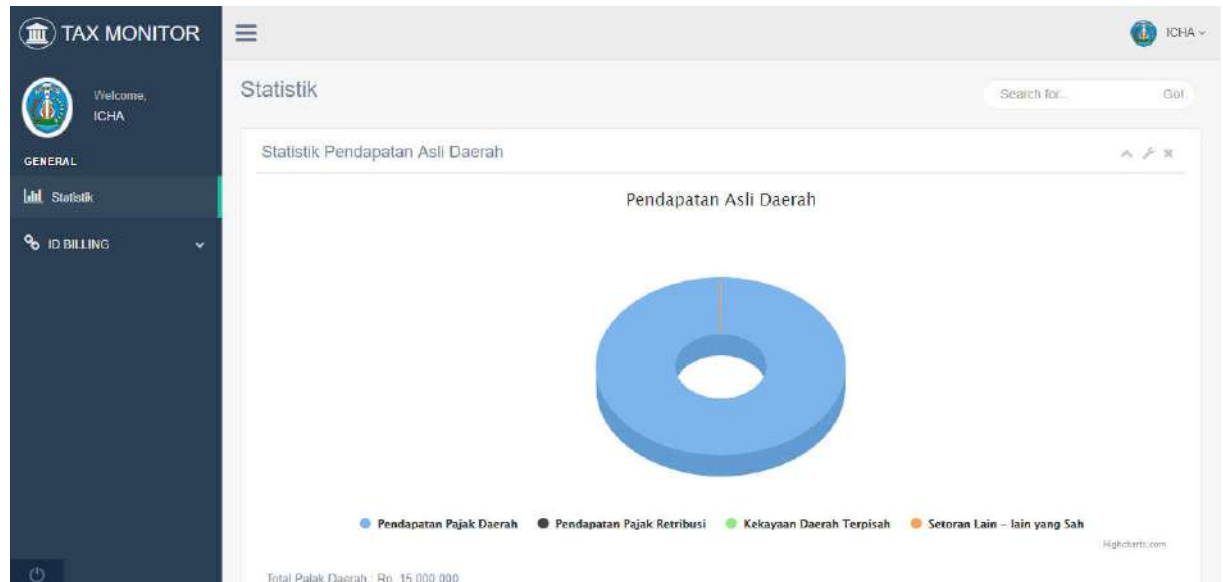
TAX MONITOR

ICHA

Welcome,
ICHA

GENERAL

Statistik

ID BILLING

Statistik

Search for... Go!

Statistik Pendapatan Asli Daerah

Pendapatan Asli Daerah

Pendapatan Pajak Daerah
Pendapatan Pajak Retribusi
Kekayaan Daerah Terpisah
Setoran Lain - lain yang Sah

Highcharts.com

Total Pajak Daerah : Rp. 15.000.000